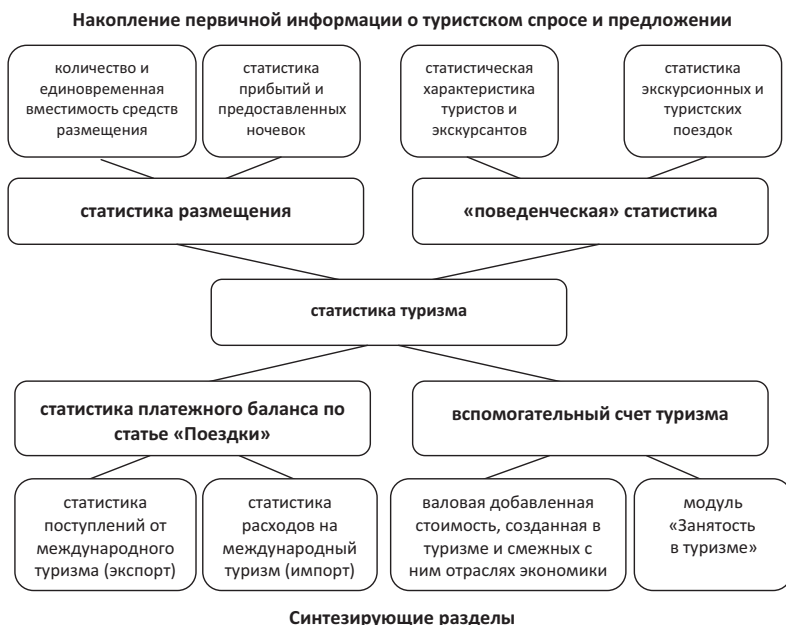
Накопление первичной информации о туристском спросе и предложении

количество и единовременная вместимость средств размещения

статистика прибытий и предоставленных ночевок

статистическая характеристика туристов и экскурсантов

статистика экскурсионных и туристских поездок

статистика размещения

«поведенческая» статистика

статистика туризма

статистика платежного баланса по статье «Поездки»

вспомогательный счет туризма

статистика поступлений от международного туризма (экспорт)

статистика расходов на международный туризм (импорт)

валовая добавленная стоимость, созданная в туризме и смежных с ним отраслях экономики

модуль «Занятость в туризме»

Синтезирующие разделы